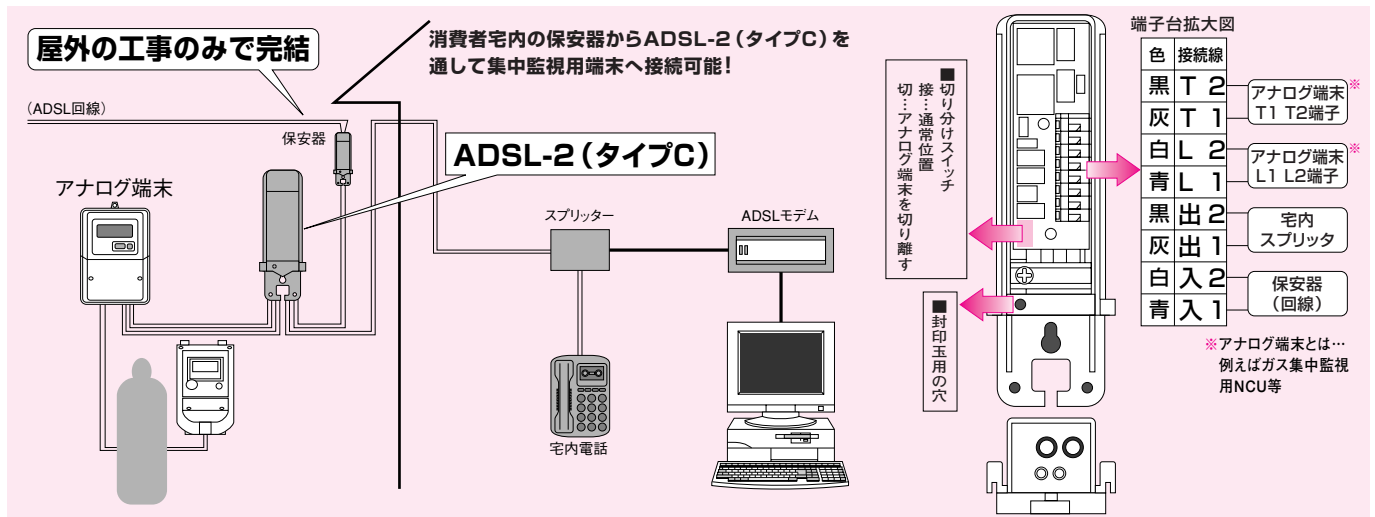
屋外の工事のみで完結

消費者宅内の保安器からADSL-2（タイプC）を通して集中監視用端末へ接続可能！

（ADSL回線）

保安器

ADSL-2（タイプC）

アナログ端末

スプリッター

ADSLモデム

宅内電話

■切り分けスイッチ
接…通常位置
切…アナログ端末を切り離す

■封印玉用の穴

端子台拡大図

| 色 | 接続線 |
|---|---|
| 黒 | T 2 |
| 灰 | T 1 |
| 白 | L 2 |
| 青 | L 1 |
| 黒 | 出 2 |
| 灰 | 出 1 |
| 白 | 入 2 |
| 青 | 入 1 |

アナログ端末※ T1 T2端子

アナログ端末※ L1 L2端子

宅内スプリッタ

保安器（回線）

※アナログ端末とは…例えばガス集中監視用NCU等